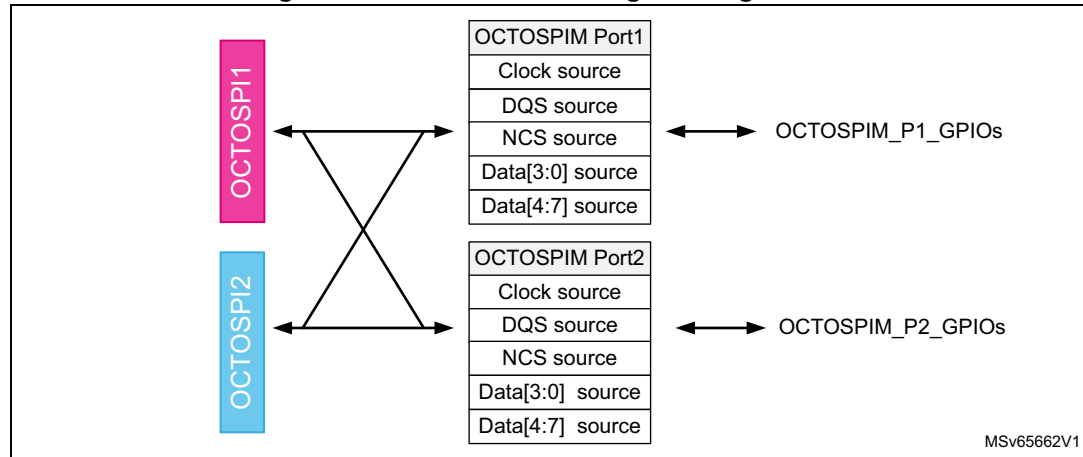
OCTOSPI1

OCTOSPI2

| OCTOSPIM Port1 |
|---|
| Clock source |
| DQS source |
| NCS source |
| Data[3:0] source |
| Data[4:7] source |

OCTOSPIM_P1_GPIOs

| OCTOSPIM Port2 |
|---|
| Clock source |
| DQS source |
| NCS source |
| Data[3:0] source |
| Data[4:7] source |

OCTOSPIM_P2_GPIOs

MSv65662V1